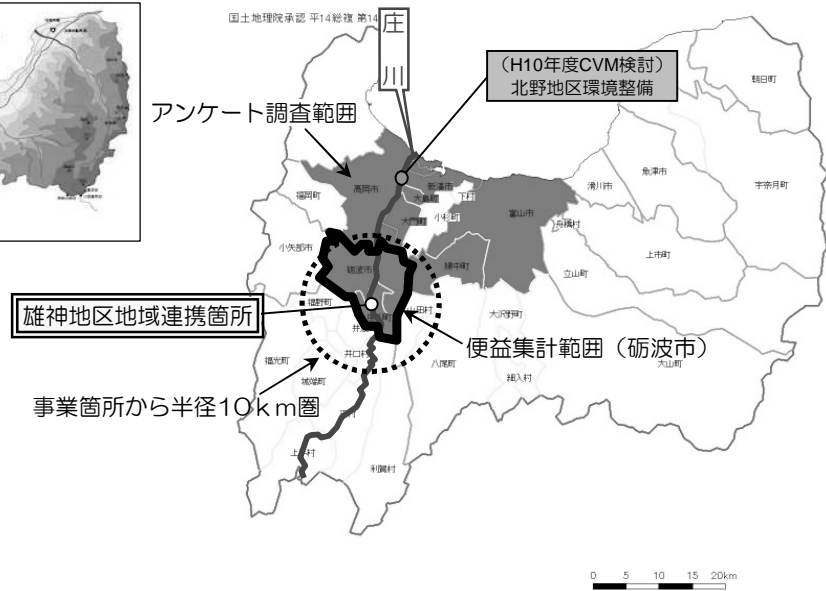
国土地理院承認 平14総複 第14

庄川

(H10年度CVM検討)
北野地区環境整備

アンケート調査範囲

朝日町
入善町
魚津市
宇奈月町
滑川市
高岡市
新湊市
大島町
下村
福岡町
小杉町
富山市
大門町
舟橋村
上市町
小矢部市
砺波市
婦中町
立山町
福野町
雄神地区地域連携箇所
井
八尾町
大沢野町
福光町
井口村
細入村
城端町
大山町
平村
上平村
利賀村

便益集計範囲(砺波市)

事業箇所から半径10km圏

0 5 10 15 20km